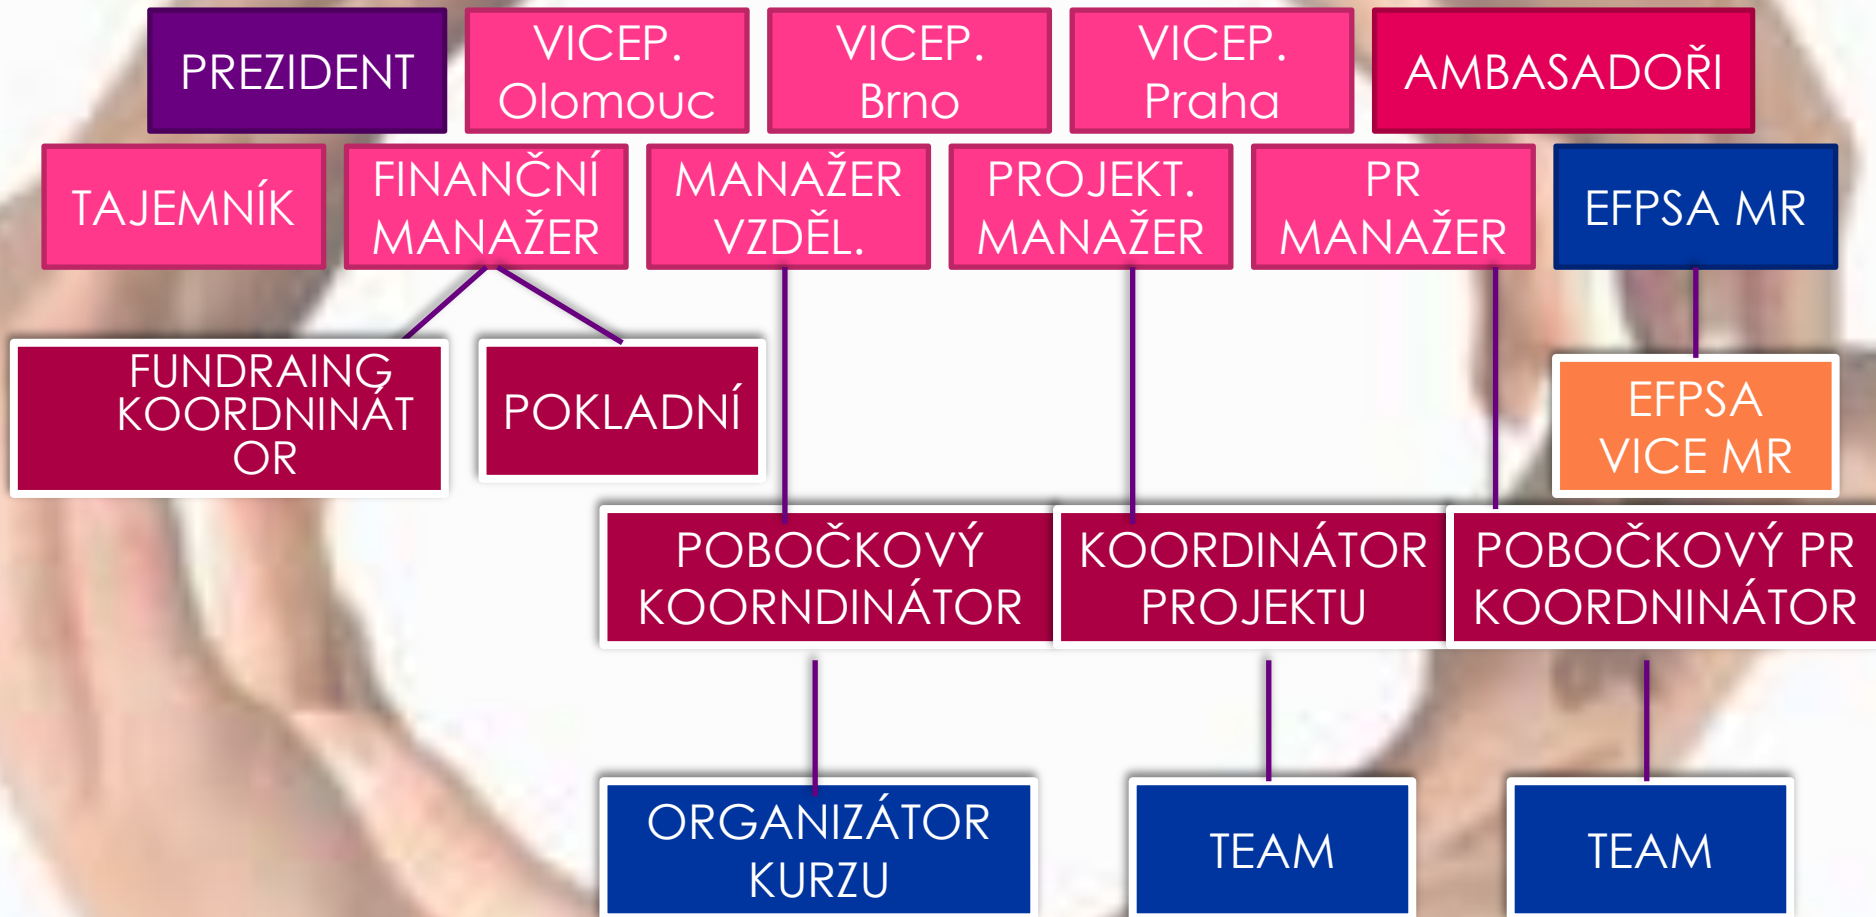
PREZIDENT

VICEP. Olomouc

VICEP. Brno

VICEP. Praha

AMBASADOŘI

TAJEMNÍK

FINANČNÍ MANAŽER

MANAŽER VZDĚL.

PROJEKT. MANAŽER

PR MANAŽER

EFPSA MR

FUNDRAING KOORDNINÁT OR

POKLADNÍ

EFPSA VICE MR

POBOČKOVÝ KOORNDINÁTOR

KOORDINÁTOR PROJEKTU

POBOČKOVÝ PR KOORDNINÁTOR

ORGANIZÁTOR KURZU

TEAM

TEAM